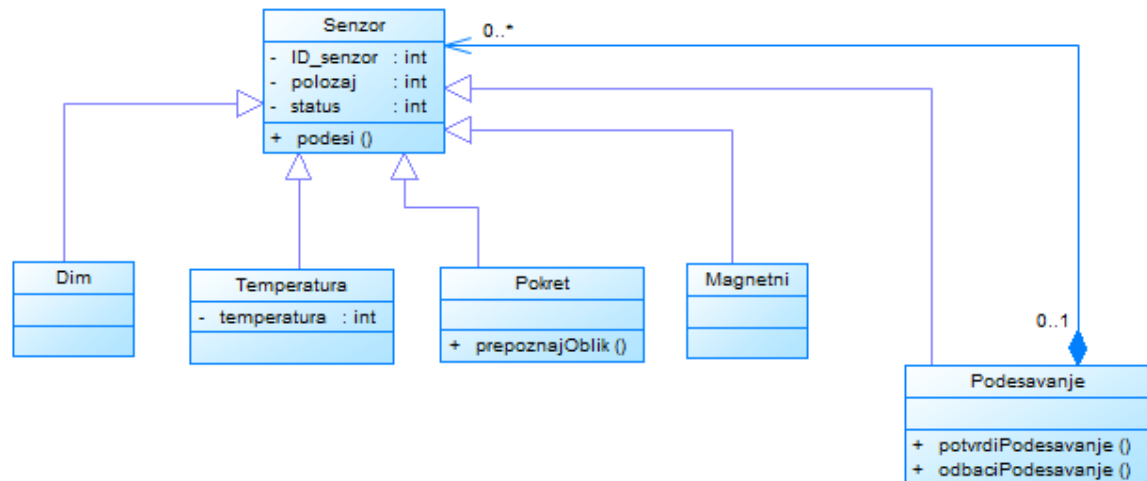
Senzor
- ID_senzor : int
- polozaj : int
- status : int
+ podesi ()

0..*

Dim

Temperatura
- temperatura : int

Pokret
+ prepoznajOblik ()

Magnetni

0..1

Podesavanje
+ potvrdiPodesavanje ()
+ odbaciPodesavanje ()